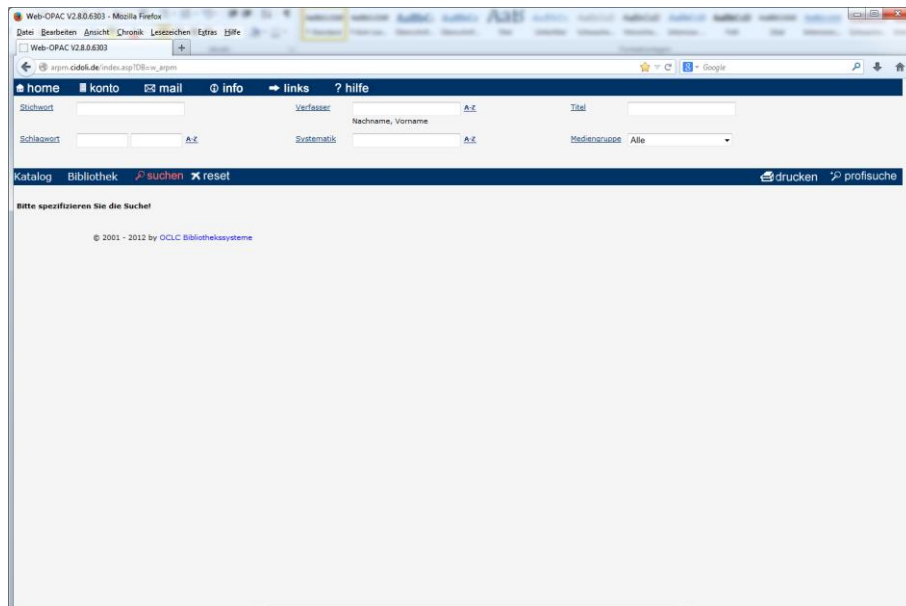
Web-OPAC V2.8.0.6303 - Mozilla Firefox
Datei Bearbeiten Ansicht Chronik Lesezeichen Extras Hilfe
Web-OPAC V2.8.0.6303
arpm.cidoli.de/index.asp?DB=w_arpm
Google

home konto mail info links ? hilfe

Stichwort
Verfasser A-Z
Nachname, Vorname
Titel
Schlagwort A-Z
Systematik A-Z
Mediengruppe Alle

Katalog Bibliothek suchen reset drucken profisuche

Bitte spezifizieren Sie die Suche!

© 2001 - 2012 by OCLC Bibliothekssysteme